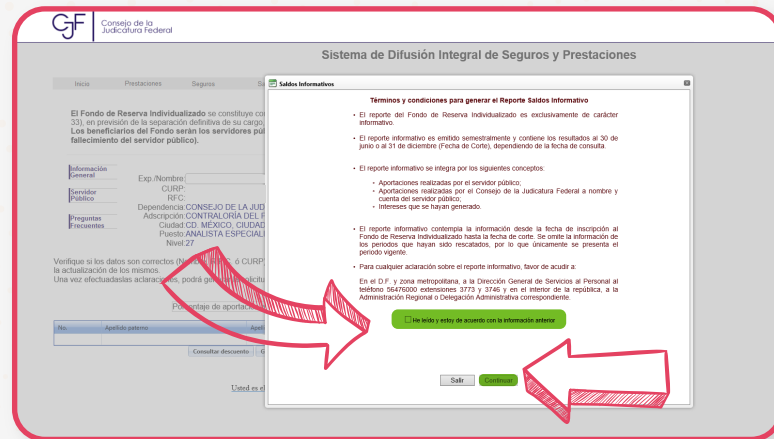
CJF Consejo de la Judicatura Federal

Sistema de Difusión Integral de Seguros y Prestaciones

Inicio Prestaciones Seguros

El Fondo de Reserva Individualizado se constituye co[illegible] 33), en previsión de la separación definitiva de su cargo, Los beneficiarios del Fondo serán los servidores púb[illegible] fallecimiento del servidor público).

Información General
Servidor Público
Preguntas Frecuentes

Exp./Nombre:
CURP:
RFC:
Dependencia: CONSEJO DE LA JUD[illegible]
Adscripción: CONTRALORÍA DEL F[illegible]
Ciudad: CD. MEXICO, CIUDAD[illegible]
Puesto: ANALISTA ESPECIAL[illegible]
Nivel: 27

Verifique si los datos son correctos (N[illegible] ó CURP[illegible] la actualización de los mismos.
Una vez efectuadas las aclaraciones, podrá ge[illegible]

Porcentaje de aportac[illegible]

No. Apellido paterno Apelli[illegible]

Consultar descuento

Usted es el

Saldos Informativos

Términos y condiciones para generar el Reporte Saldos Informativo

• El reporte del Fondo de Reserva Individualizado es exclusivamente de carácter informativo.

• El reporte informativo es emitido semestralmente y contiene los resultados al 30 de junio o al 31 de diciembre (Fecha de Corte), dependiendo de la fecha de consulta.

• El reporte informativo se integra por los siguientes conceptos:

◦ Aportaciones realizadas por el servidor público;
◦ Aportaciones realizadas por el Consejo de la Judicatura Federal a nombre y cuenta del servidor público;
◦ Intereses que se hayan generado.

• El reporte informativo contempla la información desde la fecha de inscripción al Fondo de Reserva Individualizado hasta la fecha de corte. Se omite la información de los periodos que hayan sido rescatados, por lo que únicamente se presenta el periodo vigente.

• Para cualquier aclaración sobre el reporte informativo, favor de acudir a:

En el D.F. y zona metropolitana, a la Dirección General de Servicios al Personal al teléfono 56476000 extensiones 3773 y 3746 y en el interior de la república, a la Administración Regional o Delegación Administrativa correspondiente.

He leído y estoy de acuerdo con la información anterior

Salir Continuar